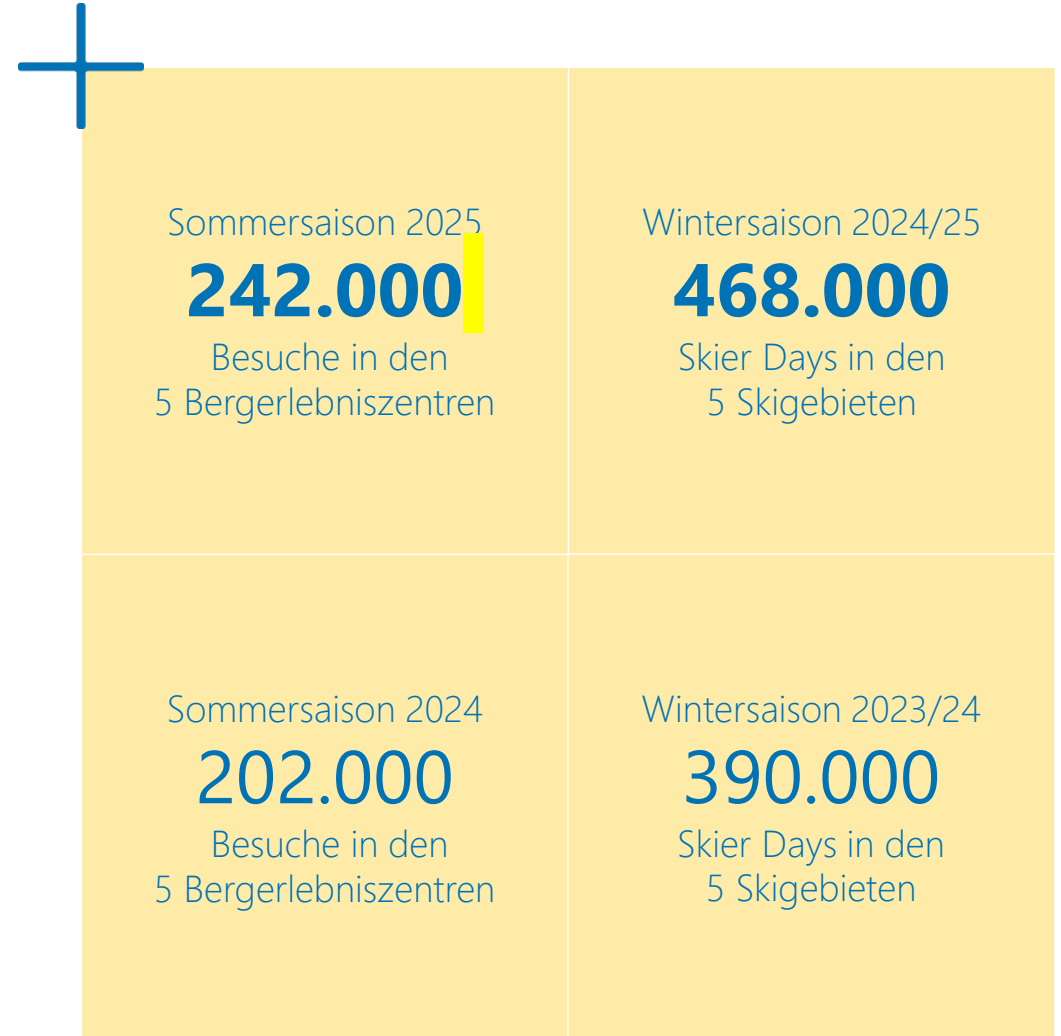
Sommersaison 2025
242.000
Besuche in den
5 Bergerlebniszentren

Wintersaison 2024/25
468.000
Skier Days in den
5 Skigebieten

Sommersaison 2024
202.000
Besuche in den
5 Bergerlebniszentren

Wintersaison 2023/24
390.000
Skier Days in den
5 Skigebieten